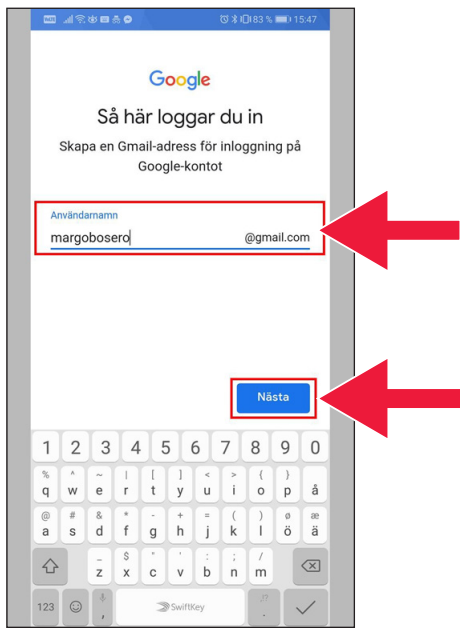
83 % 15:47

Google

Så här loggar du in

Skapa en Gmail-adress för inloggning på Google-kontot

Användarnamn

margobosero @gmail.com

Nästa

1 2 3 4 5 6 7 8 9 0

% ^ ~ | [ ] < > { }

q w e r t y u i o p å

@ # & * - + = ( ) ö ä

a s d f g h j k l

_ $ " ' : ; /

z x c v b n m

123 , SwiftKey .